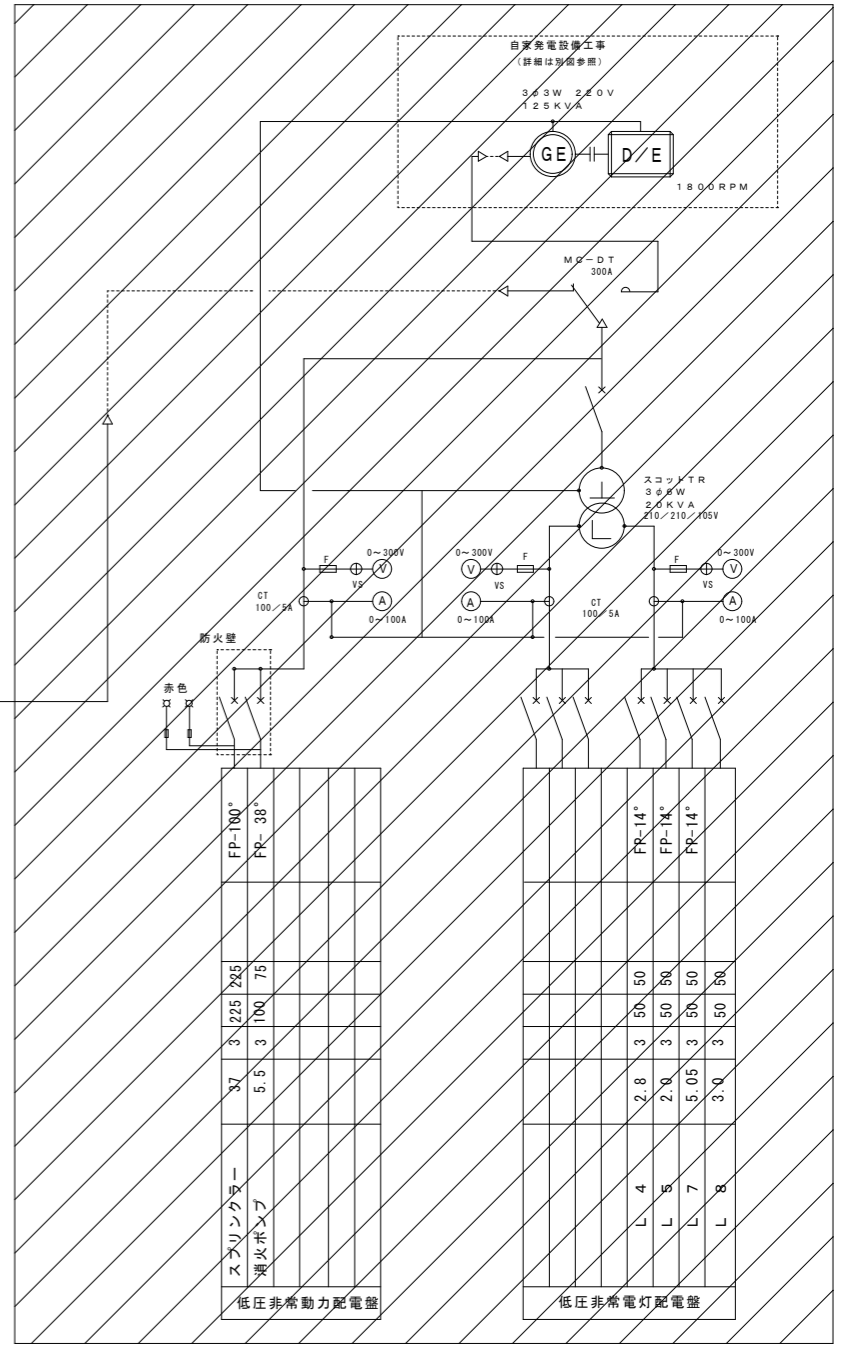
自家発電設備工事
(詳細は別図参照)

3φ3W 220V
125KVA

GE

D/E

1800RPM

MC−DT
300A

スコットTR
3φ6W
20KVA
210/210/105V

F
0~300V
V
VS
CT
100/5A
A
0~100A

0~300V
V
VS
F
A
0~100A

CT
100/5A

F
0~300V
V
VS
A
0~100A

防火壁

赤色

低圧非常動力配電盤

| FP-100° | FP-38° | | | | |
|---|---|---|---|---|---|
| | | | | | |
| 225 | 75 | | | | |
| 225 | 100 | | | | |
| 3 | 3 | | | | |
| 37 | 5.5 | | | | |
| スプリンクラー | 消火ポンプ | | | | |

低圧非常電灯配電盤

| | | | | FR-14° | FP-14° | FR-14° | |
|---|---|---|---|---|---|---|---|
| | | | | | | | |
| | | | | 50 | 50 | 50 | 50 |
| | | | | 50 | 50 | 50 | 50 |
| | | | | 3 | 3 | 3 | 3 |
| | | | | 2.8 | 2.0 | 5.05 | 3.0 |
| | | | | L4 | L5 | L7 | L8 |